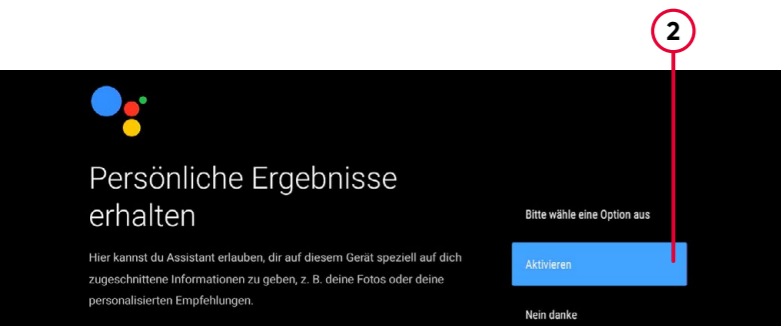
2

Persönliche Ergebnisse erhalten

Hier kannst du Assistant erlauben, dir auf diesem Gerät speziell auf dich zugeschnittene Informationen zu geben, z. B. deine Fotos oder deine personalisierten Empfehlungen.

Bitte wähle eine Option aus

Aktivieren

Nein danke